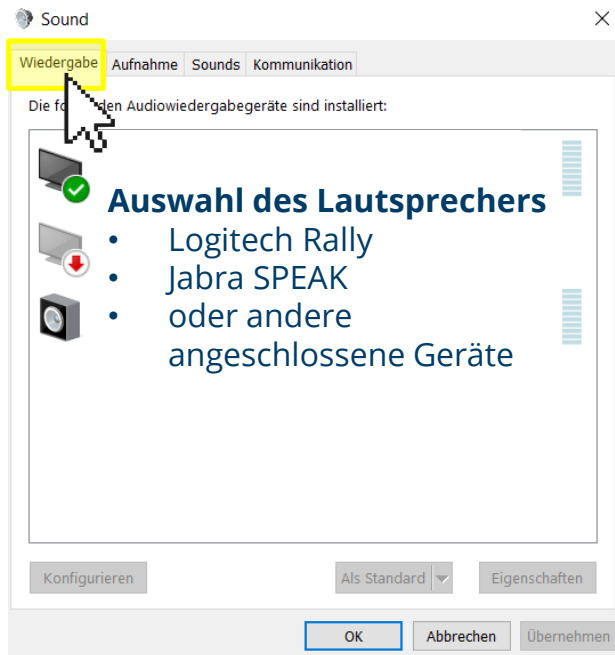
Sound

×

Wiedergabe Aufnahme Sounds Kommunikation

Die fo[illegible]den Audiowiedergabegeräte sind installiert:

Auswahl des Lautsprechers
• Logitech Rally
• Jabra SPEAK
• oder andere angeschlossene Geräte

Konfigurieren

Als Standard

Eigenschaften

OK

Abbrechen

Übernehmen